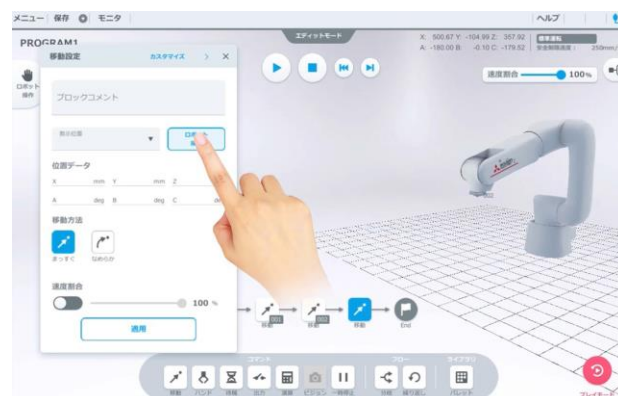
メニュー | 保存 モニタ

ヘルプ

PROGRAM1

エディットモード

X: 500.67 Y: -104.99 Z: 357.92
A: -180.00 B: -0.10 C: -179.52

標準運転
安全制限速度： 250mm/

ロボット操作

移動設定

カスタマイズ

ブロックコメント

ロボット

位置データ

X mm Y mm Z

A deg B deg C

移動方法

まっすぐ

なめらか

速度割合

100 %

適用

速度割合

100%

移動

001

移動

002

移動

End

コマンド

フロー

ライブラリ

移動

ハンド

待機

出力

演算

ビジョン

一時停止

分岐

繰り返し

パレット

プレイモード